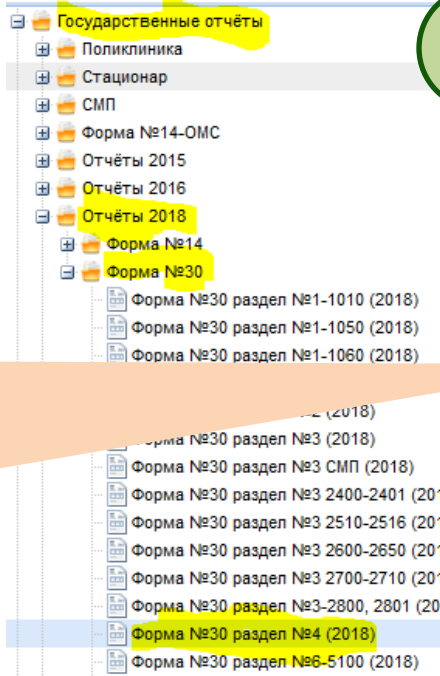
Государственные отчёты
Поликлиника
Стационар
СМП
Форма №14-ОМС
Отчёты 2015
Отчёты 2016
Отчёты 2018
Форма №14
Форма №30
Форма №30 раздел №1-1010 (2018)
Форма №30 раздел №1-1050 (2018)
Форма №30 раздел №1-1060 (2018)
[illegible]2 (2018)
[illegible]а №30 раздел №3 (2018)
Форма №30 раздел №3 СМП (2018)
Форма №30 раздел №3 2400-2401 (201
Форма №30 раздел №3 2510-2516 (201
Форма №30 раздел №3 2600-2650 (201
Форма №30 раздел №3 2700-2710 (201
Форма №30 раздел №3-2800, 2801 (20
Форма №30 раздел №4 (2018)
Форма №30 раздел №6-5100 (2018)